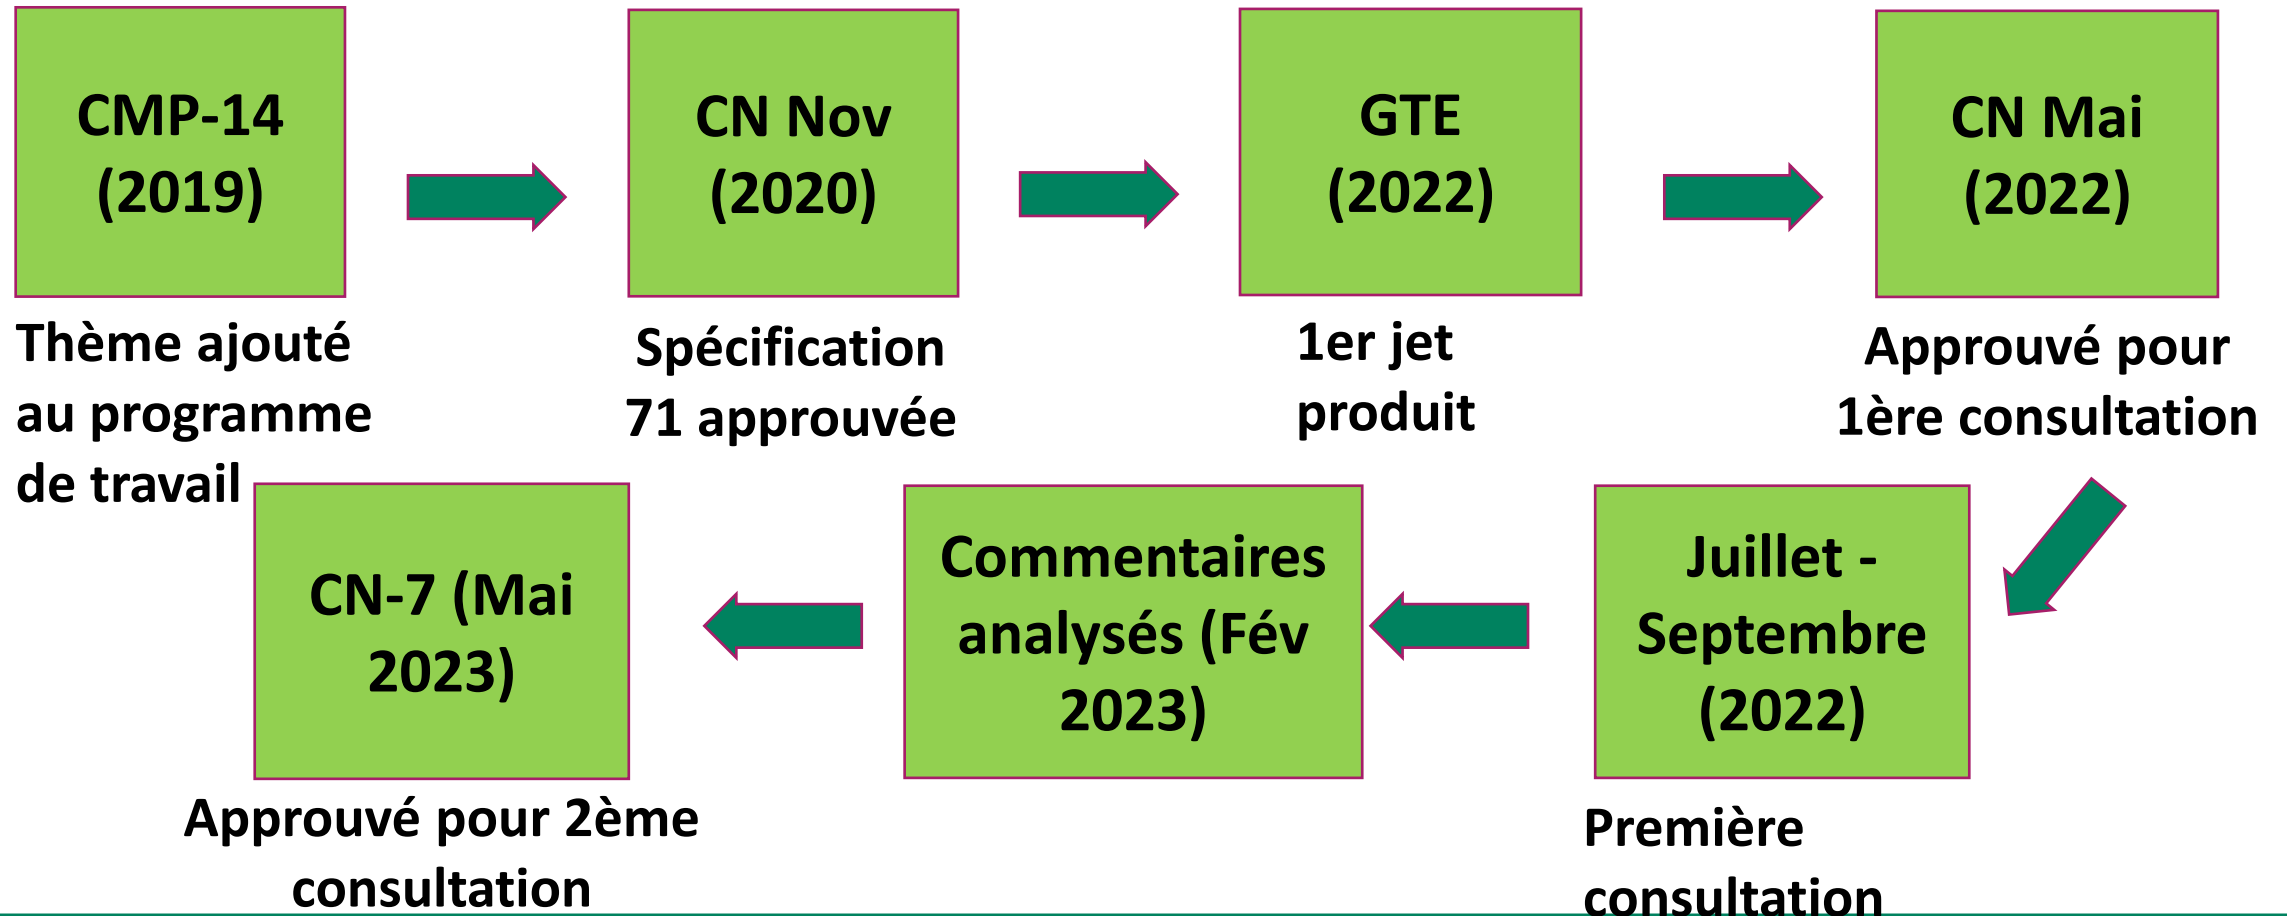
CMP-14 (2019)

Thème ajouté au programme de travail

CN Nov (2020)

Spécification 71 approuvée

GTE (2022)

1er jet produit

CN Mai (2022)

Approuvé pour 1ère consultation

Juillet - Septembre (2022)

Première consultation

Commentaires analysés (Fév 2023)

CN-7 (Mai 2023)

Approuvé pour 2ème consultation